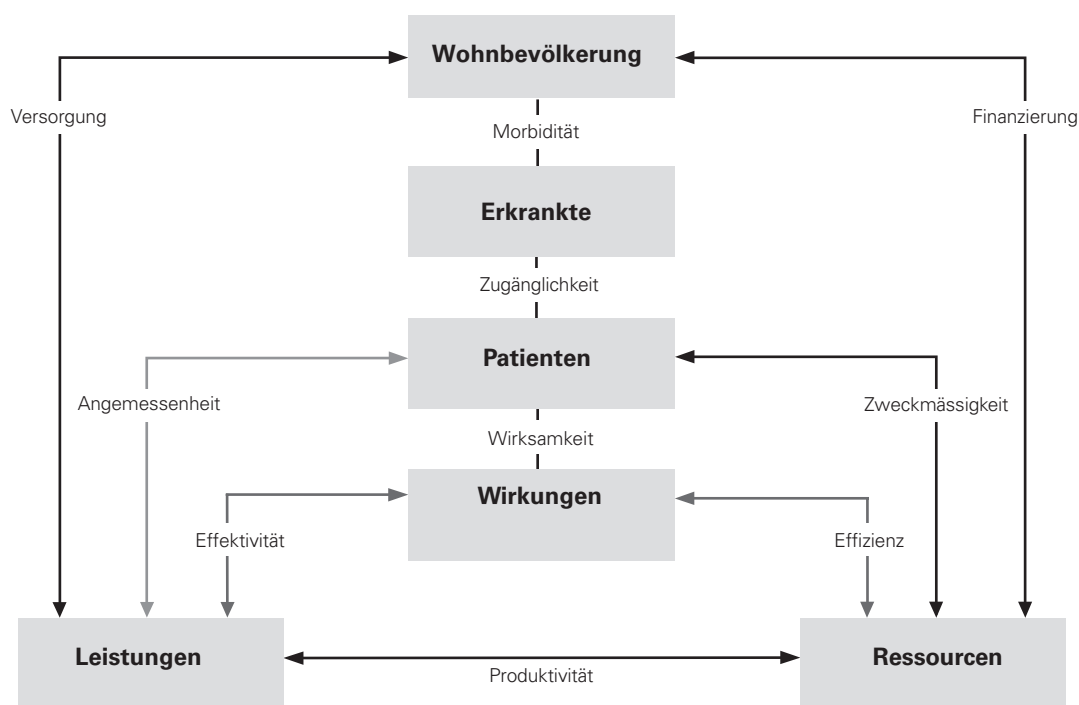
Wohnbevölkerung

Versorgung

Finanzierung

Morbidität

Erkrankte

Zugänglichkeit

Patienten

Angemessenheit

Zweckmässigkeit

Wirksamkeit

Wirkungen

Effektivität

Effizienz

Leistungen

Produktivität

Ressourcen